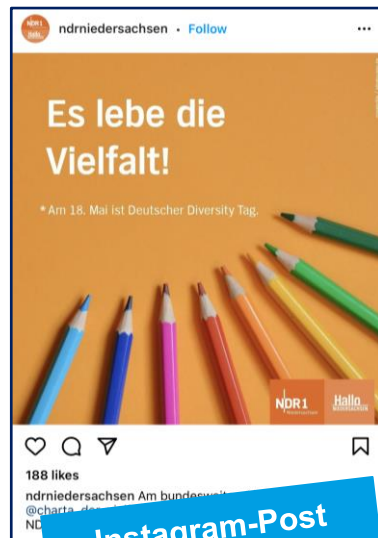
ndrniedersachsen • Follow

...

Es lebe die Vielfalt!

* Am 18. Mai ist Deutscher Diversity Tag.

NDR1 Niedersachsen

Hallo Niedersachsen

188 likes

ndrniedersachsen Am bundesweit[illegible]

@charta_der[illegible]

ND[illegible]

Instagram-Post